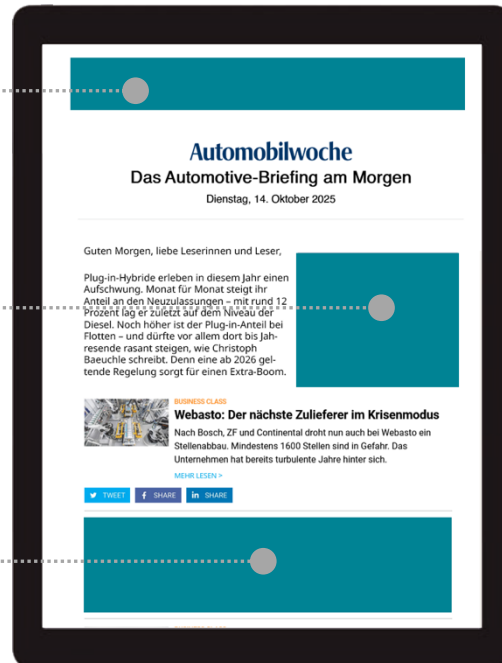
Automobilwoche

Das Automotive-Briefing am Morgen

Dienstag, 14. Oktober 2025

Guten Morgen, liebe Leserinnen und Leser,

Plug-in-Hybride erleben in diesem Jahr einen Aufschwung. Monat für Monat steigt ihr Anteil an den Neuzulassungen – mit rund 12 Prozent lag er zuletzt auf dem Niveau der Diesel. Noch höher ist der Plug-in-Anteil bei Flotten – und dürfte vor allem dort bis Jahresende rasant steigen, wie Christoph Baeuchle schreibt. Denn eine ab 2026 geltende Regelung sorgt für einen Extra-Boom.

BUSINESS CLASS

Webasto: Der nächste Zulieferer im Krisenmodus

Nach Bosch, ZF und Continental droht nun auch bei Webasto ein Stellenabbau. Mindestens 1600 Stellen sind in Gefahr. Das Unternehmen hat bereits turbulente Jahre hinter sich.

MEHR LESEN >

TWEET SHARE SHARE

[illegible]